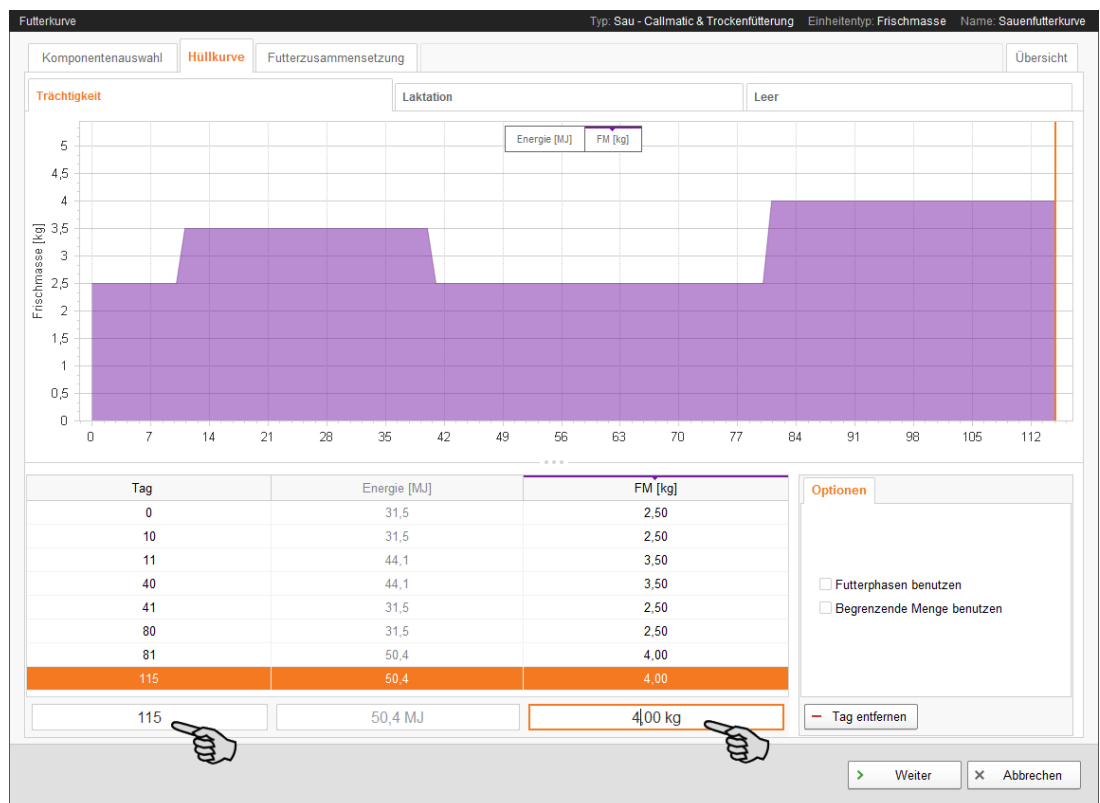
Futterkurve

Typ: Sau - Callmatic & Trockenfütterung Einheitentyp: Frischmasse Name: Sauenfutterkurve

Komponentenauswahl | Hüllkurve | Futterzusammensetzung | Übersicht

Trächtigkeit | Laktation | Leer

Energie [MJ] | FM [kg]

Frischmasse [kg]

5
4,5
4
3,5
3
2,5
2
1,5
1
0,5
0

0 7 14 21 28 35 42 49 56 63 70 77 84 91 98 105 112

| Tag | Energie [MJ] | FM [kg] |
|---|---|---|
| 0 | 31,5 | 2,50 |
| 10 | 31,5 | 2,50 |
| 11 | 44,1 | 3,50 |
| 40 | 44,1 | 3,50 |
| 41 | 31,5 | 2,50 |
| 80 | 31,5 | 2,50 |
| 81 | 50,4 | 4,00 |
| 115 | 50,4 | 4,00 |

115 | 50,4 MJ | 4,00 kg

Optionen

Futterphasen benutzen
Begrenzende Menge benutzen

Tag entfernen

Weiter
Abbrechen